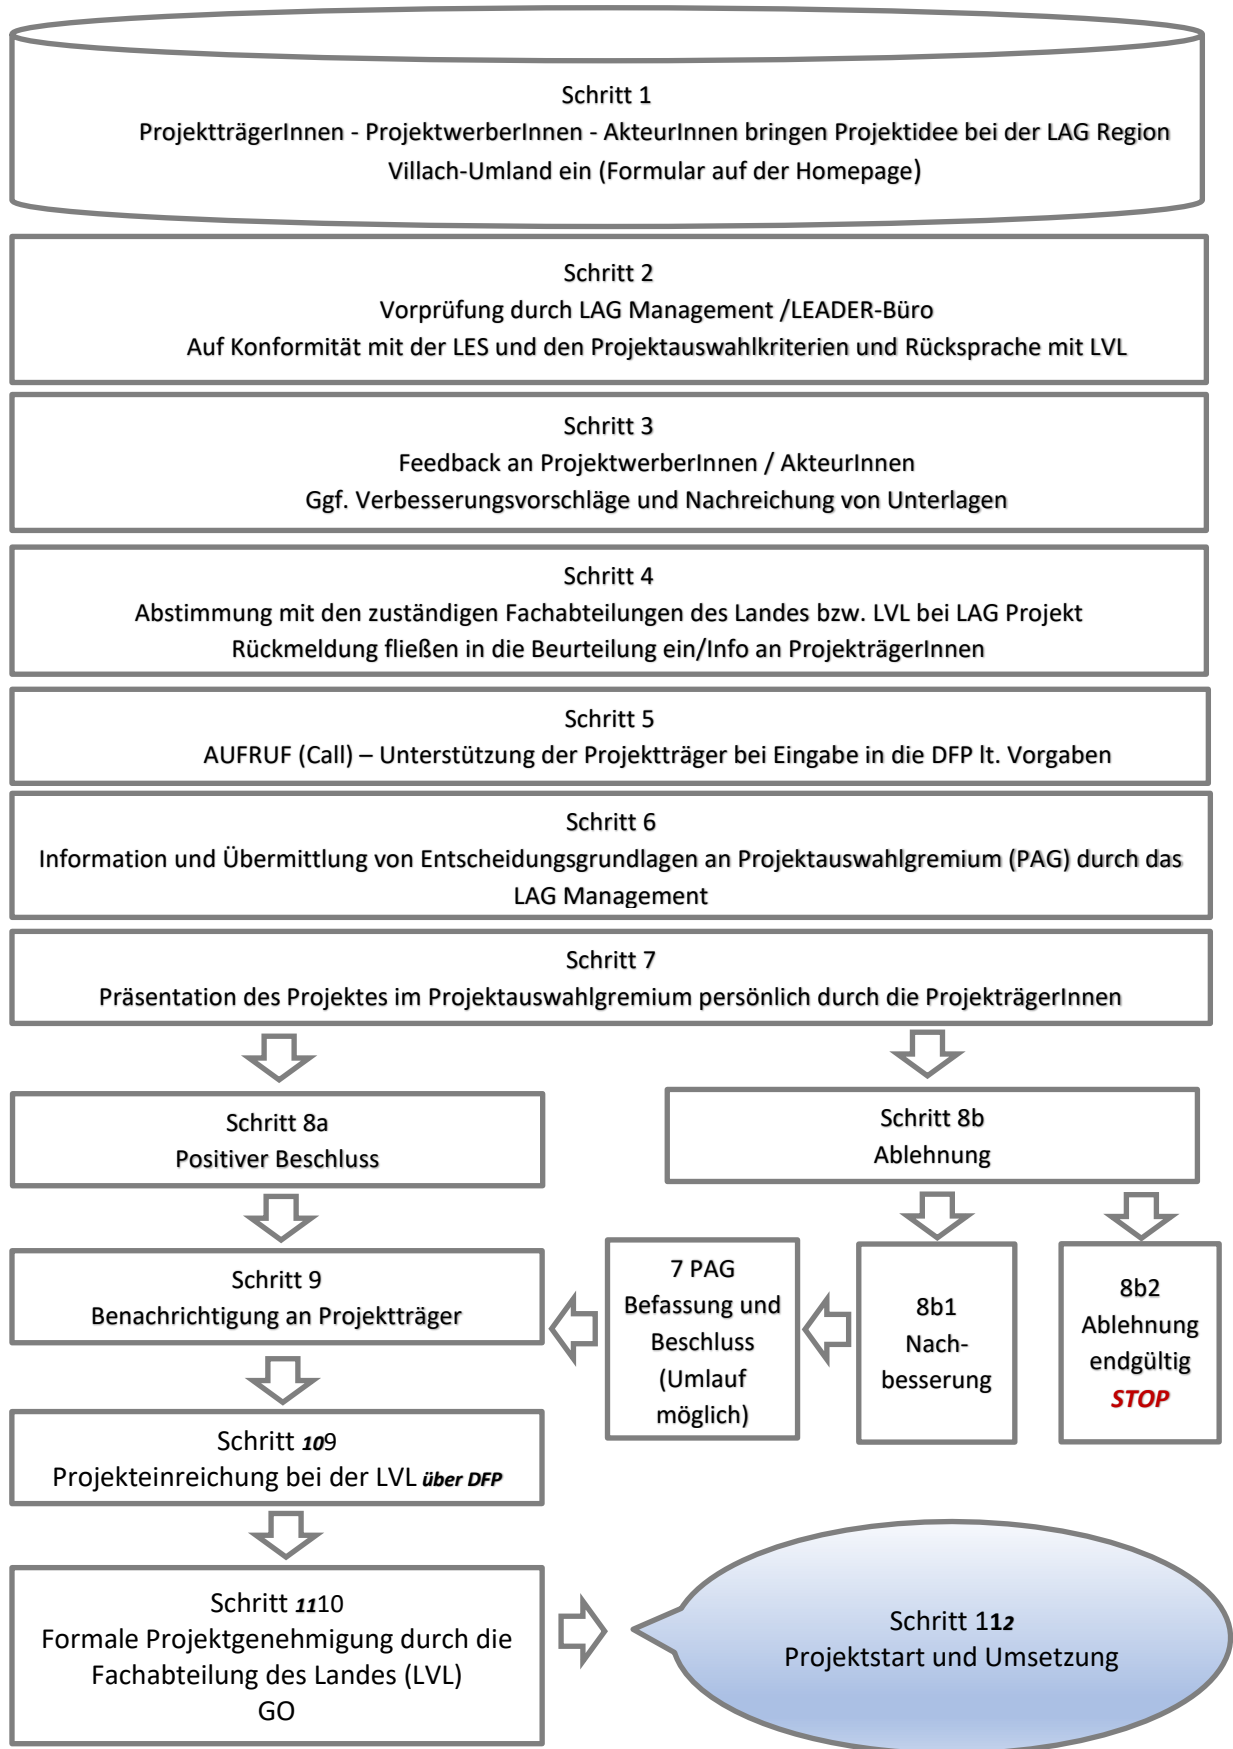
Schritt 1
ProjektträgerInnen - ProjektwerberInnen - AkteurInnen bringen Projektidee bei der LAG Region Villach-Umland ein (Formular auf der Homepage)

Schritt 2
Vorprüfung durch LAG Management /LEADER-Büro
Auf Konformität mit der LES und den Projektauswahlkriterien und Rücksprache mit LVL

Schritt 3
Feedback an ProjektwerberInnen / AkteurInnen
Ggf. Verbesserungsvorschläge und Nachreichung von Unterlagen

Schritt 4
Abstimmung mit den zuständigen Fachabteilungen des Landes bzw. LVL bei LAG Projekt
Rückmeldung fließen in die Beurteilung ein/Info an ProjekträgerInnen

Schritt 5
AUFRUF (Call) – Unterstützung der Projektträger bei Eingabe in die DFP lt. Vorgaben

Schritt 6
Information und Übermittlung von Entscheidungsgrundlagen an Projektauswahlgremium (PAG) durch das LAG Management

Schritt 7
Präsentation des Projektes im Projektauswahlgremium persönlich durch die ProjekträgerInnen

Schritt 8a
Positiver Beschluss

Schritt 8b
Ablehnung

Schritt 9
Benachrichtigung an Projektträger

7 PAG Befassung und Beschluss (Umlauf möglich)

8b1
Nachbesserung

8b2
Ablehnung endgültig
STOP

Schritt 109
Projekteinreichung bei der LVL über DFP

Schritt 1110
Formale Projektgenehmigung durch die Fachabteilung des Landes (LVL)
GO

Schritt 112
Projektstart und Umsetzung